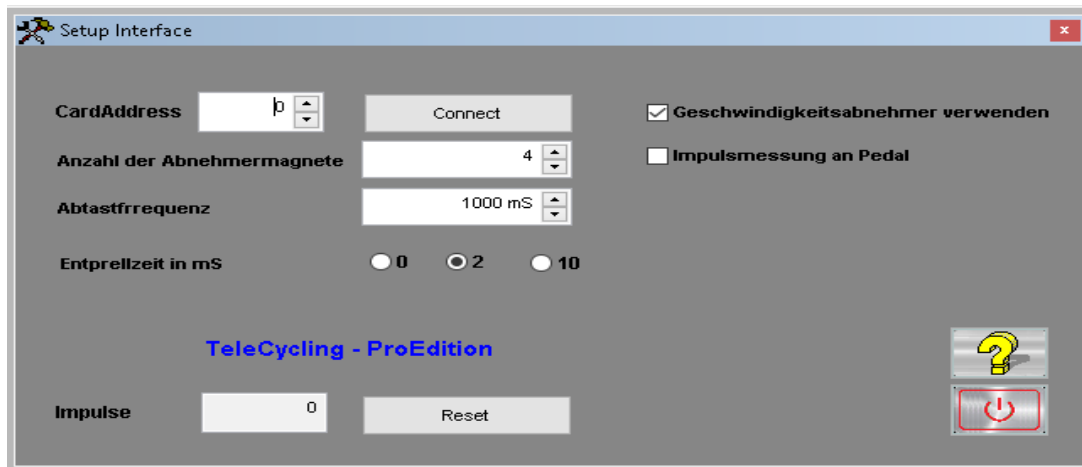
Setup Interface

CardAddress 0

Connect

Geschwindigkeitsabnehmer verwenden

Anzahl der Abnehmermagnete 4

Impulsmessung an Pedal

Abtastfrrequenz 1000 mS

Entprellzeit in mS 0 2 10

TeleCycling - ProEdition

Impulse 0

Reset